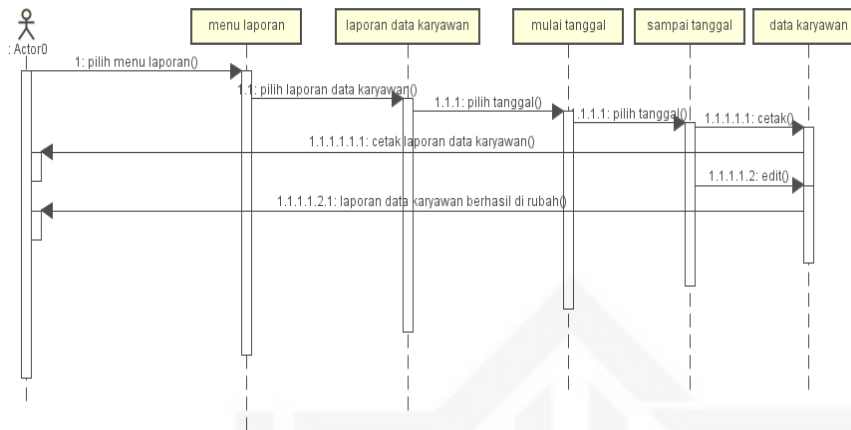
: Actor0

menu laporan

laporan data karyawan

mulai tanggal

sampai tanggal

data karyawan

1: pilih menu laporan()

1.1: pilih laporan data karyawan()

1.1.1: pilih tanggal()

1.1.1.1: pilih tanggal()

1.1.1.1.1: cetak()

1.1.1.1.1.1: cetak laporan data karyawan()

1.1.1.1.2: edit()

1.1.1.1.2.1: laporan data karyawan berhasil di rubah()